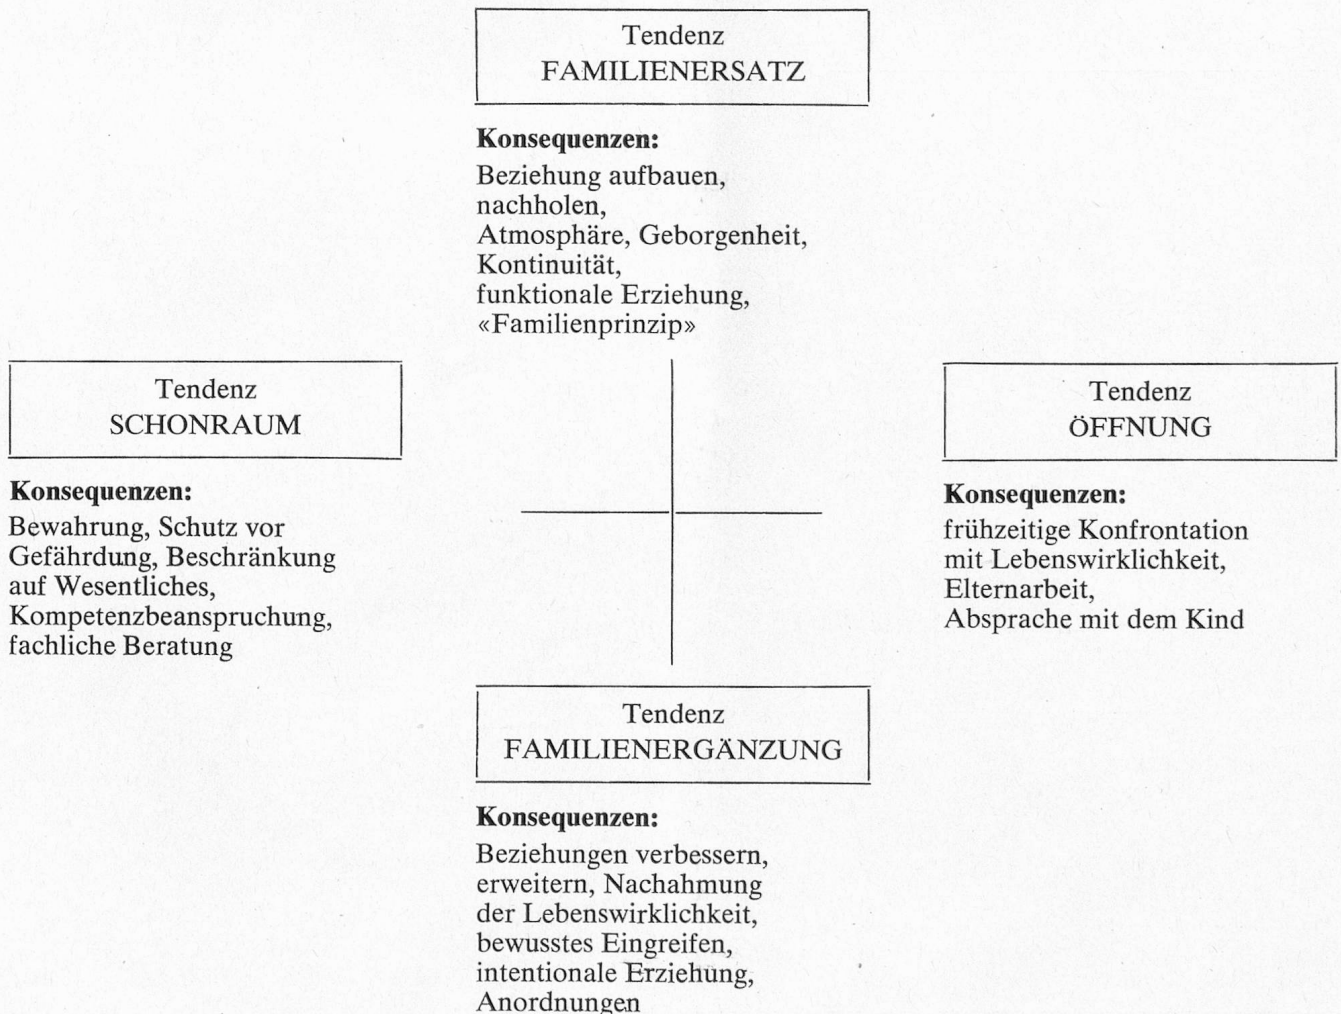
Tendenz
FAMILIENERSATZ

**Konsequenzen:**
Beziehung aufbauen, nachholen, Atmosphäre, Geborgenheit, Kontinuität, funktionale Erziehung, «Familienprinzip»

Tendenz
SCHONRAUM

**Konsequenzen:**
Bewahrung, Schutz vor Gefährdung, Beschränkung auf Wesentliches, Kompetenzbeanspruchung, fachliche Beratung

Tendenz
ÖFFNUNG

**Konsequenzen:**
frühzeitige Konfrontation mit Lebenswirklichkeit, Elternarbeit, Absprache mit dem Kind

Tendenz
FAMILIENERGÄNZUNG

**Konsequenzen:**
Beziehungen verbessern, erweitern, Nachahmung der Lebenswirklichkeit, bewusstes Eingreifen, intentionale Erziehung, Anordnungen